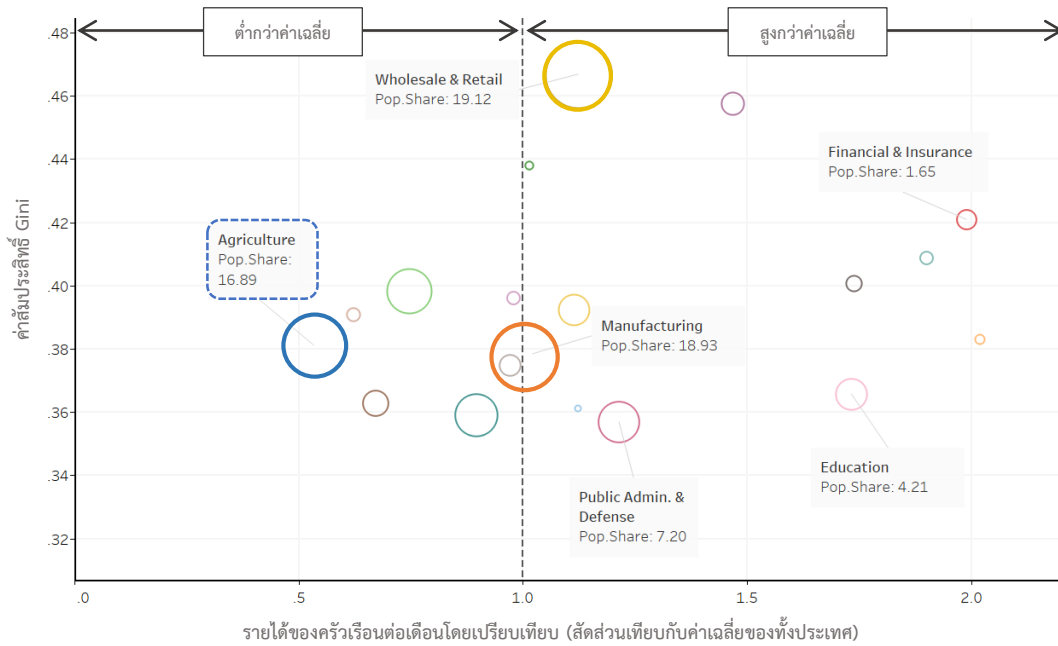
ต่ำกว่าค่าเฉลี่ย

สูงกว่าค่าเฉลี่ย

Wholesale & Retail
Pop.Share: 19.12

Financial & Insurance
Pop.Share: 1.65

Agriculture
Pop.Share:
16.89

Manufacturing
Pop.Share: 18.93

Education
Pop.Share: 4.21

Public Admin. &
Defense
Pop.Share: 7.20

ค่าสัมประสิทธิ์ Gini

.48
.46
.44
.42
.40
.38
.36
.34
.32

.0
.5
1.0
1.5
2.0

รายได้ของครัวเรือนต่อเดือนโดยเปรียบเทียบ (สัดส่วนเทียบกับค่าเฉลี่ยของทั้งประเทศ)